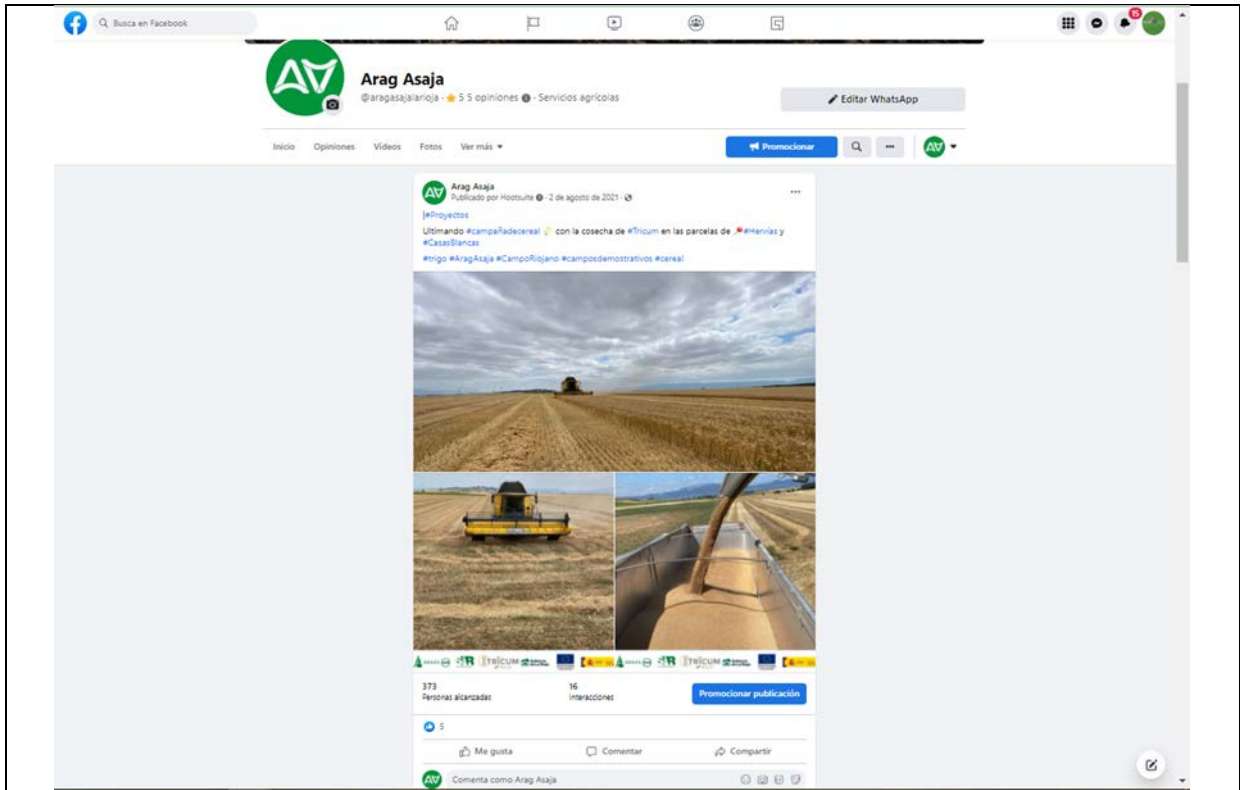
Busca en Facebook

15

AV

Arag Asaja
@aragasajalarioja · 5 5 opiniones · Servicios agrícolas

Editar WhatsApp

Inicio Opiniones Vídeos Fotos Ver más

Promocionar

AV

Arag Asaja
Publicado por Hootsuite · 2 de agosto de 2021 ·

|#Proyectos

Ultimando #campañadecereal con la cosecha de #Tricum en las parcelas de #Hervías y #CasasBlancas

#trigo #AragAsaja #CampoRiojano #camposdemostrativos #cereal

TRICUM TRICUM

373
Personas alcanzadas

16
Interacciones

Promocionar publicación

5

Me gusta Comentar Compartir

Comenta como Arag Asaja